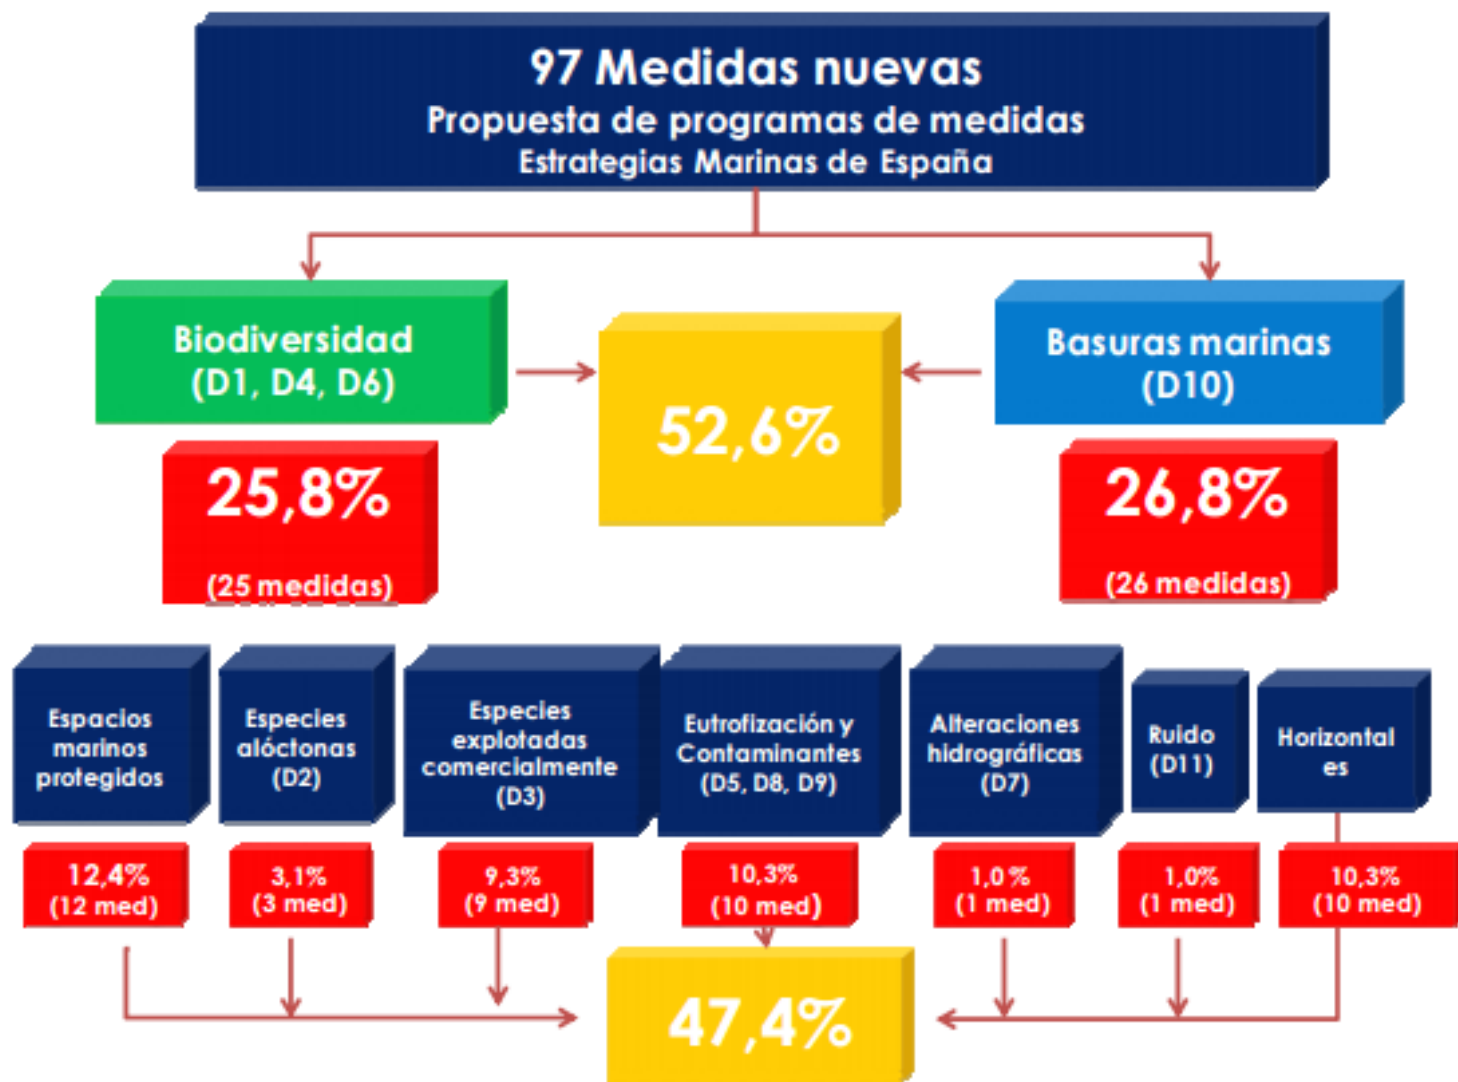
97 Medidas nuevas
Propuesta de programas de medidas
Estrategias Marinas de España

Biodiversidad
(D1, D4, D6)

25,8%
(25 medidas)

52,6%

Basuras marinas
(D10)

26,8%
(26 medidas)

Espacios marinos protegidos

12,4%
(12 med)

Especies alóctonas
(D2)

3,1%
(3 med)

Especies explotadas comercialmente
(D3)

9,3%
(9 med)

Eutrofización y Contaminantes
(D5, D8, D9)

10,3%
(10 med)

Alteraciones hidrográficas
(D7)

1,0 %
(1 med)

Ruido
(D11)

1,0%
(1 med)

Horizontal es

10,3%
(10 med)

47,4%